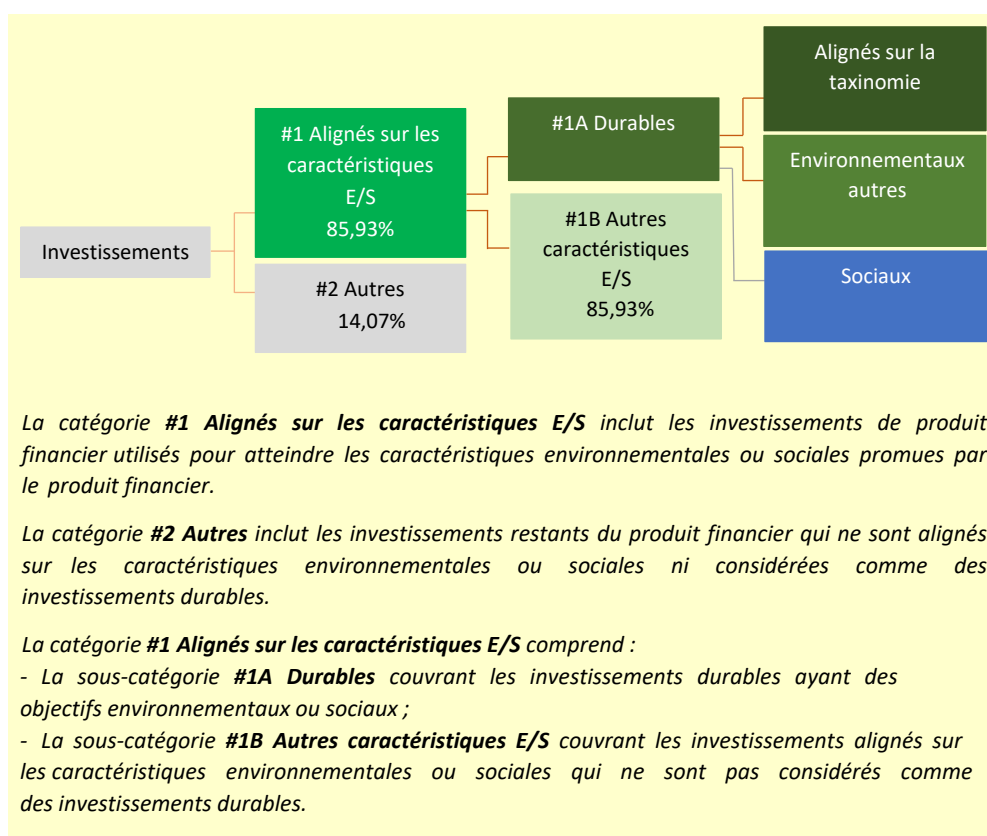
Investissements

#1 Alignés sur les caractéristiques E/S 85,93%

#2 Autres 14,07%

#1A Durables

#1B Autres caractéristiques E/S 85,93%

Alignés sur la taxinomie

Environnementaux autres

Sociaux

*La catégorie **#1 Alignés sur les caractéristiques E/S** inclut les investissements de produit financier utilisés pour atteindre les caractéristiques environnementales ou sociales promues par le produit financier.*

*La catégorie **#2 Autres** inclut les investissements restants du produit financier qui ne sont alignés sur les caractéristiques environnementales ou sociales ni considérées comme des investissements durables.*

*La catégorie **#1 Alignés sur les caractéristiques E/S** comprend :*
*- La sous-catégorie **#1A Durables** couvrant les investissements durables ayant des objectifs environnementaux ou sociaux ;*
*- La sous-catégorie **#1B Autres caractéristiques E/S** couvrant les investissements alignés sur les caractéristiques environnementales ou sociales qui ne sont pas considérés comme des investissements durables.*